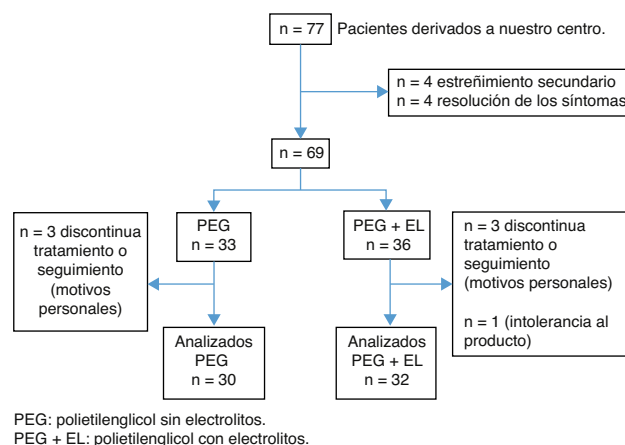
n = 77 Pacientes derivados a nuestro centro.

n = 4 estreñimiento secundario
n = 4 resolución de los síntomas

n = 69

n = 3 discontinua tratamiento o seguimiento (motivos personales)

PEG
n = 33

PEG + EL
n = 36

n = 3 discontinua tratamiento o seguimiento (motivos personales)

n = 1 (intolerancia al producto)

Analizados
PEG
n = 30

Analizados
PEG + EL
n = 32

PEG: polietilenglicol sin electrolitos.
PEG + EL: polietilenglicol con electrolitos.